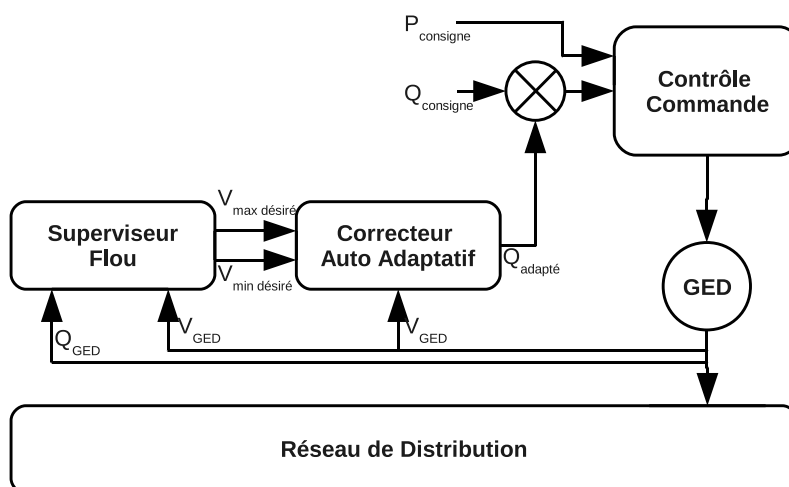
$P_{consigne}$

$Q_{consigne}$

Contrôle Commande

Superviseur Flou

$V_{max\ désiré}$

$V_{min\ désiré}$

Correcteur Auto Adaptatif

$Q_{adapté}$

GED

$Q_{GED}$

$V_{GED}$

$V_{GED}$

Réseau de Distribution